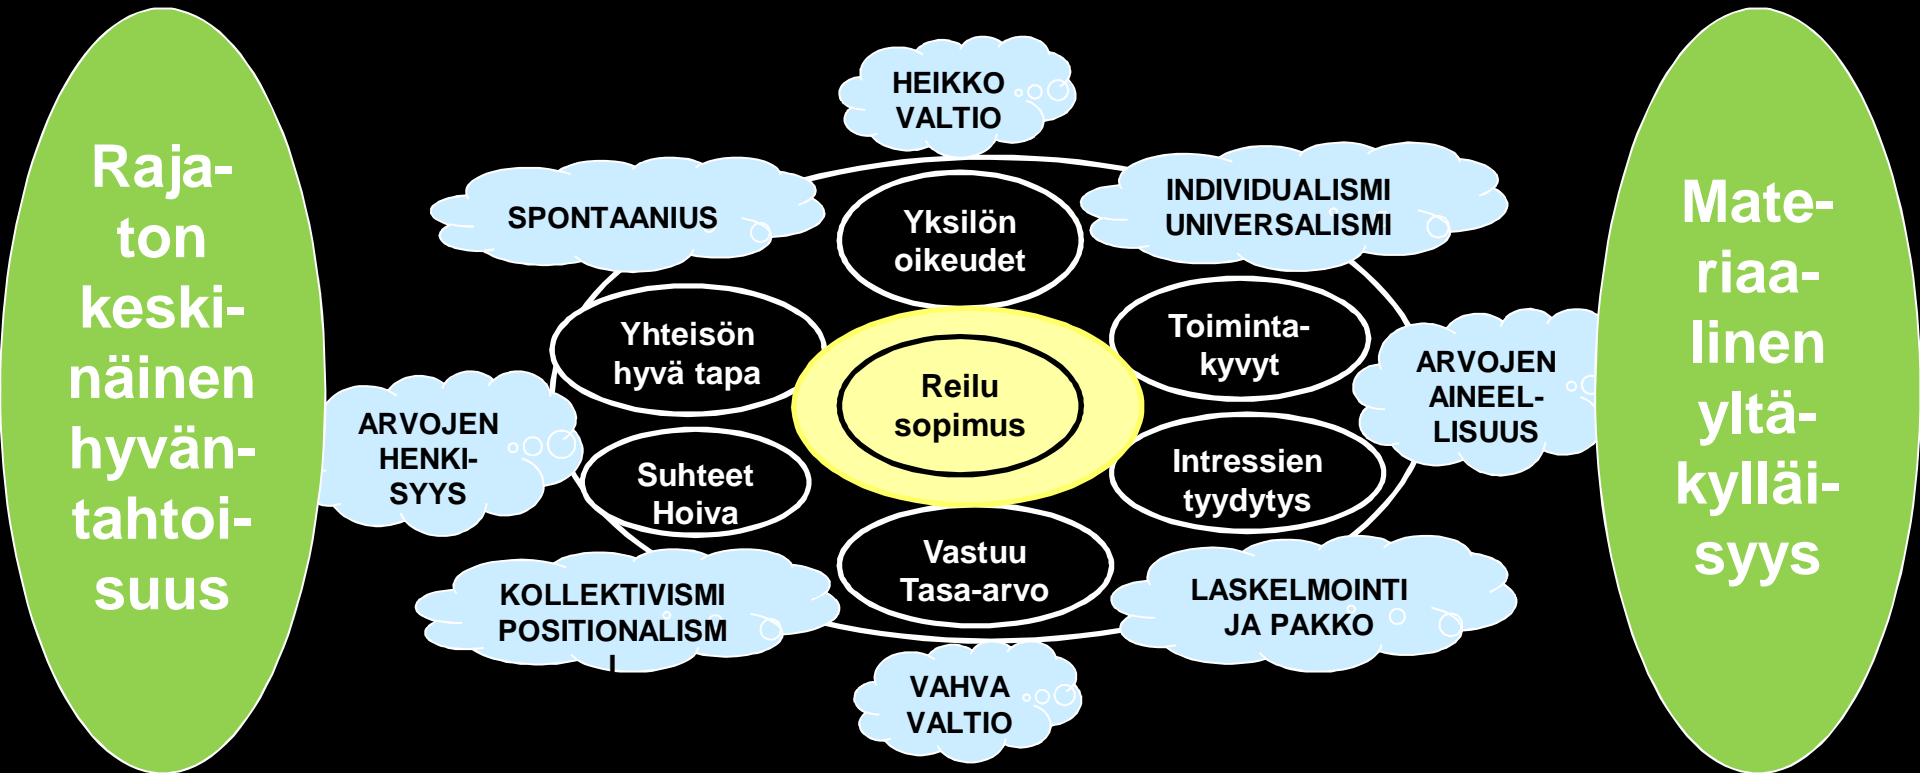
Raja-ton keski-näinen hyvän-tahtoi-suus

HEIKKO VALTIO

SPONTAANIUS

INDIVIDUALISMI UNIVERSALISMI

Yksilön oikeudet

Yhteisön hyvä tapa

Toiminta-kyvyt

Reilu sopimus

ARVOJEN AINEEL-LISUUS

ARVOJEN HENKI-SYYS

Suhteet Hoiva

Intressien tyydytys

Vastuu Tasa-arvo

KOLLEKTIVISMI POSITIONALISM I

LASKELMOINTI JA PAKKO

VAHVA VALTIO

Mate-riaa-linen yltä-kylläi-syys